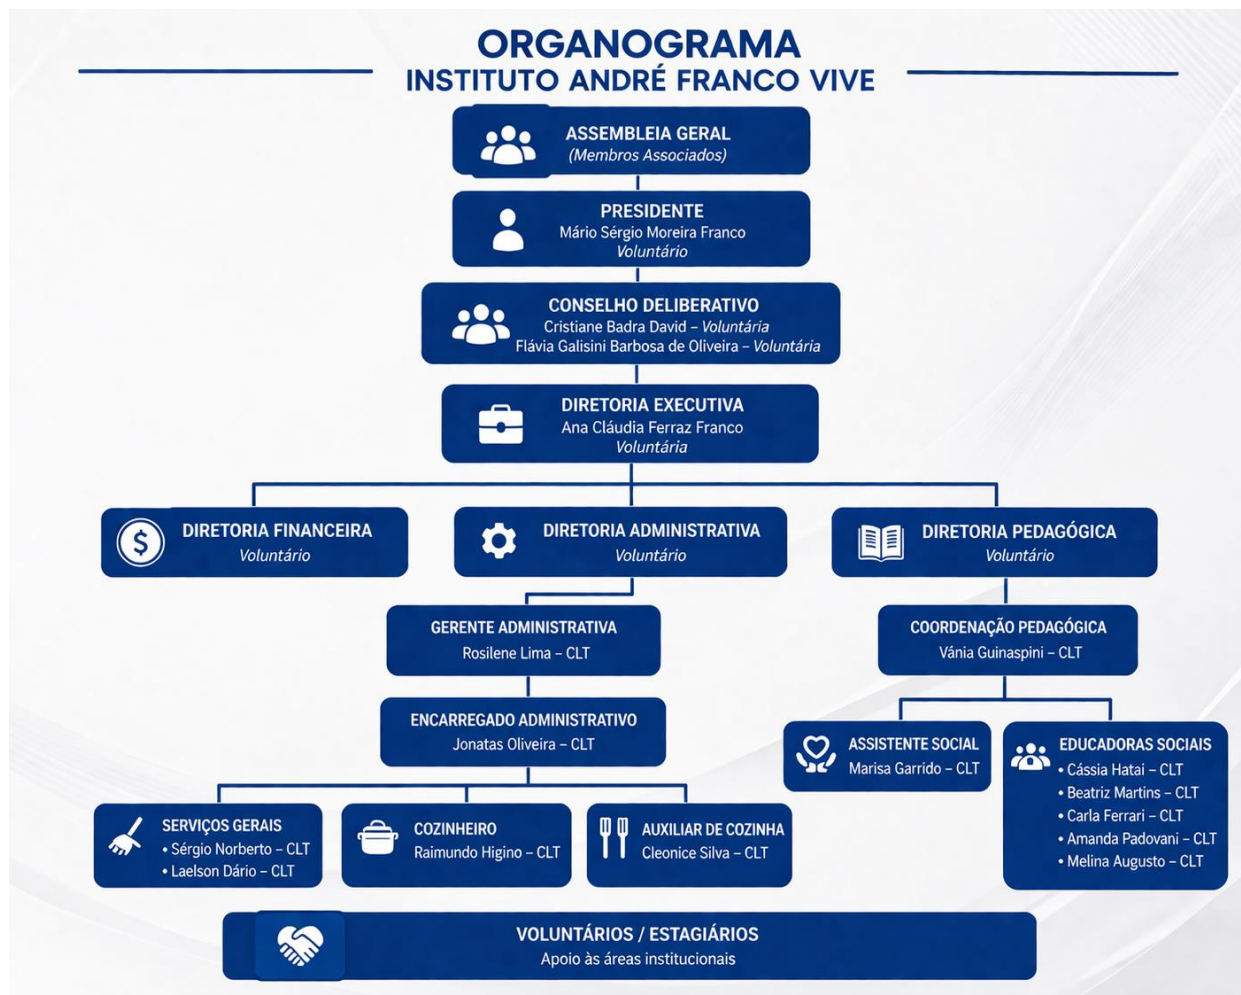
ORGANOGRAMA
INSTITUTO ANDRÉ FRANCO VIVE

ASSEMBLEIA GERAL
(Membros Associados)

PRESIDENTE
Mário Sérgio Moreira Franco
Voluntário

CONSELHO DELIBERATIVO
Cristiane Badra David – Voluntária
Flávia Galisini Barbosa de Oliveira – Voluntária

DIRETORIA EXECUTIVA
Ana Cláudia Ferraz Franco
Voluntária

DIRETORIA FINANCEIRA
Voluntário

DIRETORIA ADMINISTRATIVA
Voluntário

DIRETORIA PEDAGÓGICA
Voluntário

GERENTE ADMINISTRATIVA
Rosilene Lima – CLT

COORDENAÇÃO PEDAGÓGICA
Vânia Guinaspini – CLT

ENCARREGADO ADMINISTRATIVO
Jonatas Oliveira – CLT

ASSISTENTE SOCIAL
Marisa Garrido – CLT

EDUCADORAS SOCIAIS
• Cássia Hatai – CLT
• Beatriz Martins – CLT
• Carla Ferrari – CLT
• Amanda Padovani – CLT
• Melina Augusto – CLT

SERVIÇOS GERAIS
• Sérgio Norberto – CLT
• Laelson Dário – CLT

COZINHEIRO
Raimundo Higino – CLT

AUXILIAR DE COZINHA
Cleonice Silva – CLT

VOLUNTÁRIOS / ESTAGIÁRIOS
Apoio às áreas institucionais